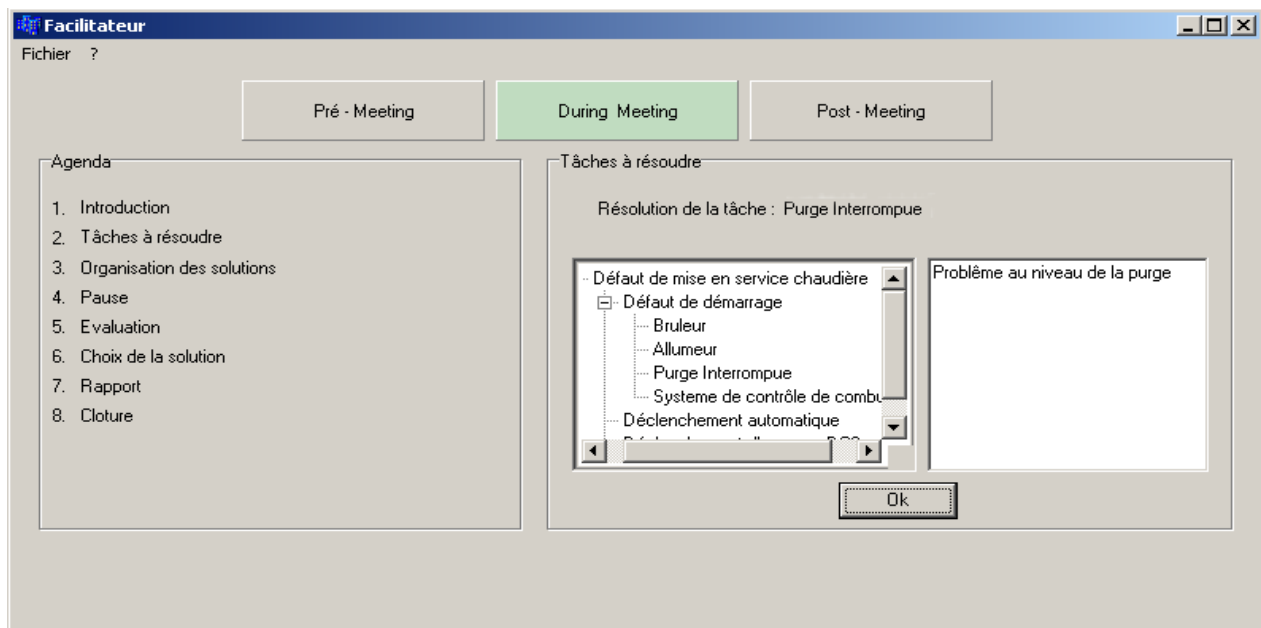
Facilitateur

Fichier ?

Pré - Meeting

During Meeting

Post - Meeting

Agenda

1. Introduction
2. Tâches à résoudre
3. Organisation des solutions
4. Pause
5. Evaluation
6. Choix de la solution
7. Rapport
8. Cloture

Tâches à résoudre

Résolution de la tâche : Purge Interrompue

Défaut de mise en service chaudière
Défaut de démarrage
Bruleur
Allumeur
Purge Interrompue
Systeme de contrôle de combu
Déclenchement automatique
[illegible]

Problème au niveau de la purge

Ok